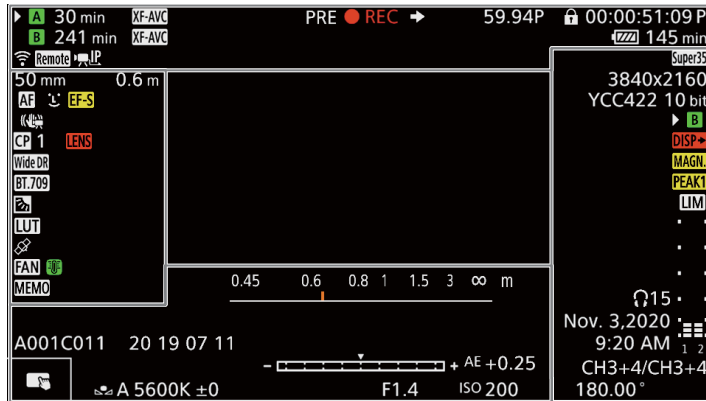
A 30 min XF-AVC
B 241 min XF-AVC
Remote IP
PRE REC
59.94P
00:00:51:09 P
145 min
Super35
3840x2160
YCC422 10 bit
B
DISP
MAGN.
PEAK1
LIM
50 mm 0.6 m
AF EF-S
CP 1 LENS
Wide DR
BT.709
LUT
FAN
MEMO
0.45 0.6 0.8 1 1.5 3 ∞ m
15
Nov. 3,2020
9:20 AM
1 2
A001C011 20 19 07 11
- + AE +0.25
CH3+4/CH3+4
A 5600K ±0
F1.4
ISO 200
180.00°